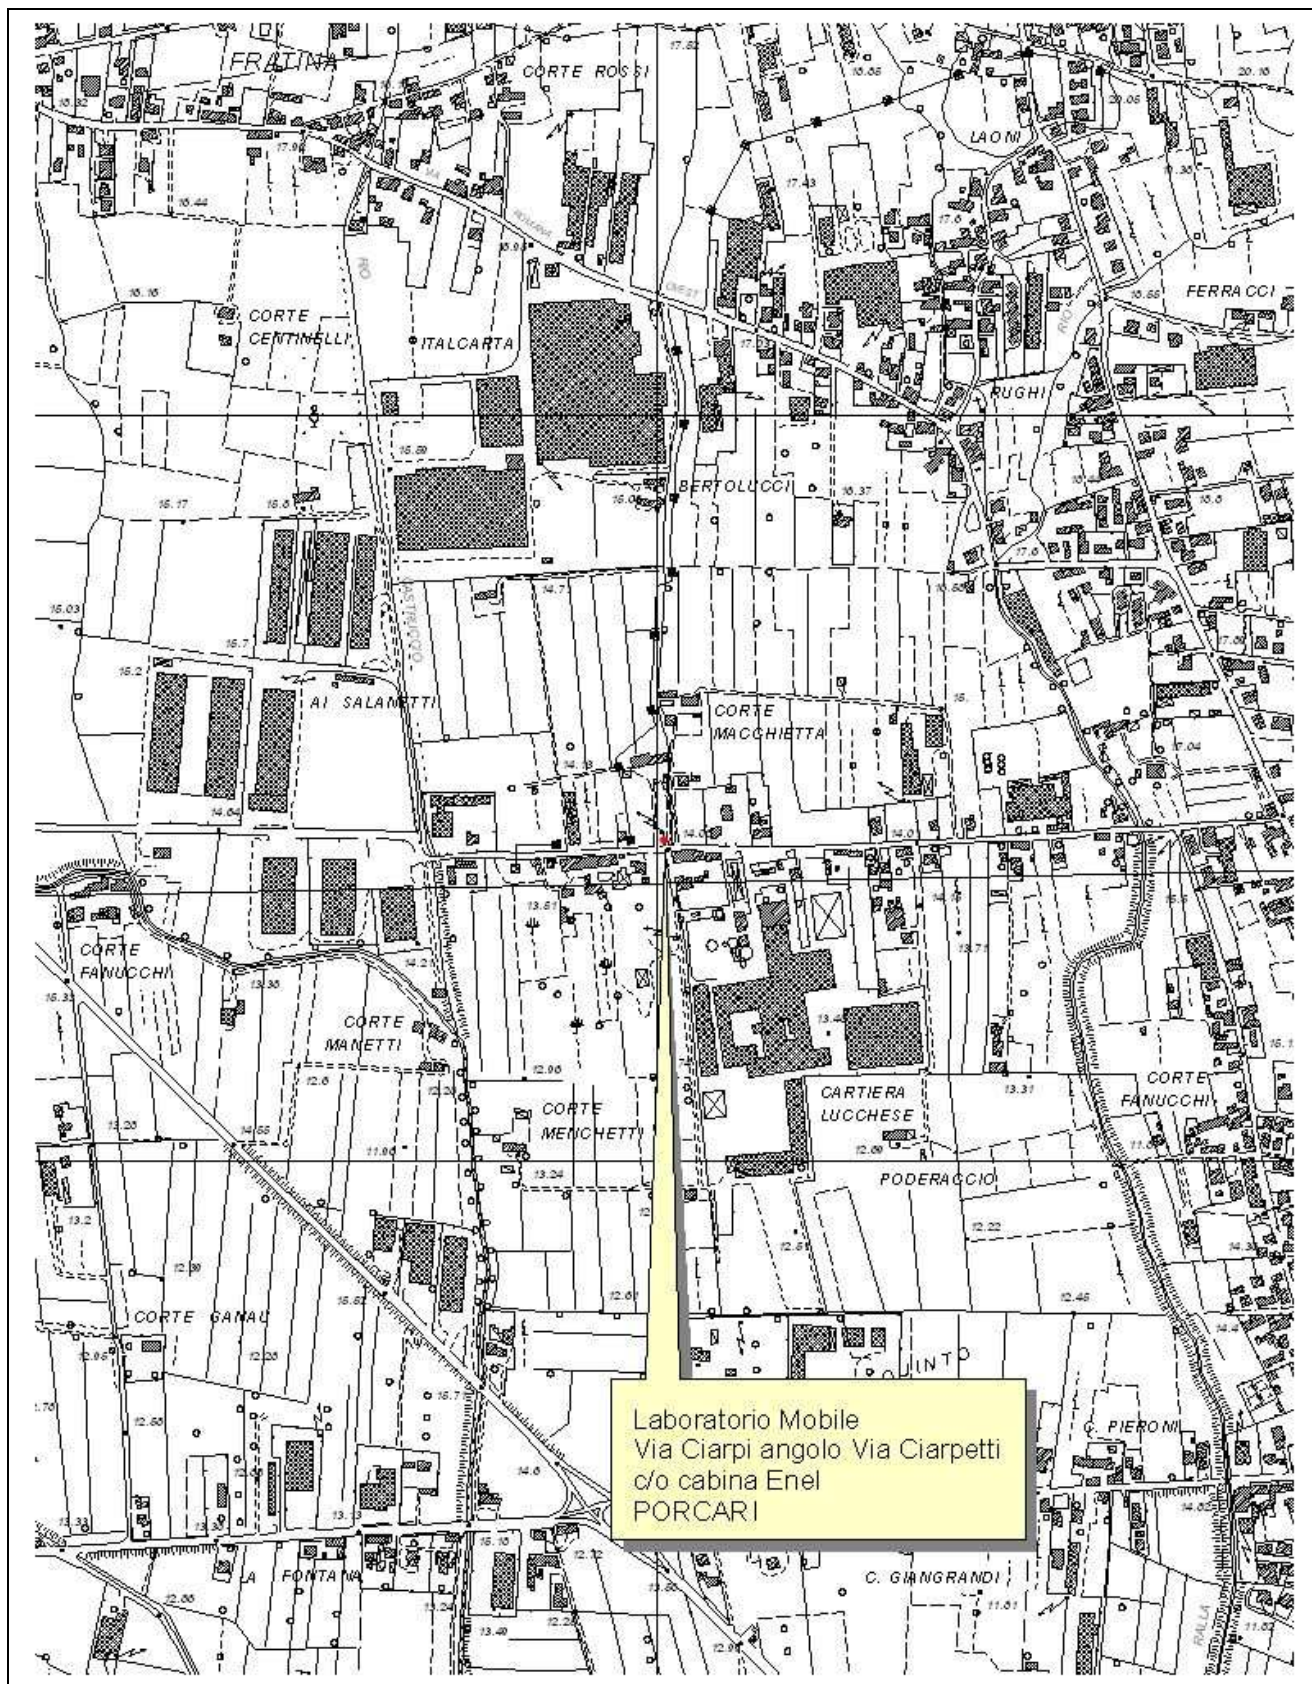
FRATINA

CORTE ROSSI

LAONI

FERRACCI

CORTE CENTINELLI

ITALCARTA

RUGHI

BERTOLUCCI

AI SALAMETTI

CORTE MACCHIETTA

CORTE FANUCCHI

CORTE MANETTI

CORTE MENCHETTI

CARTIERA LUCCHESE

CORTE FANUCCHI

PODERACCIO

CORTE GANAU

QUINTO

C. PIERONI

LA FONTANA

C. GIANGRANDI

Laboratorio Mobile
Via Ciarpi angolo Via Ciarpetti
c/o cabina Enel
PORCARI